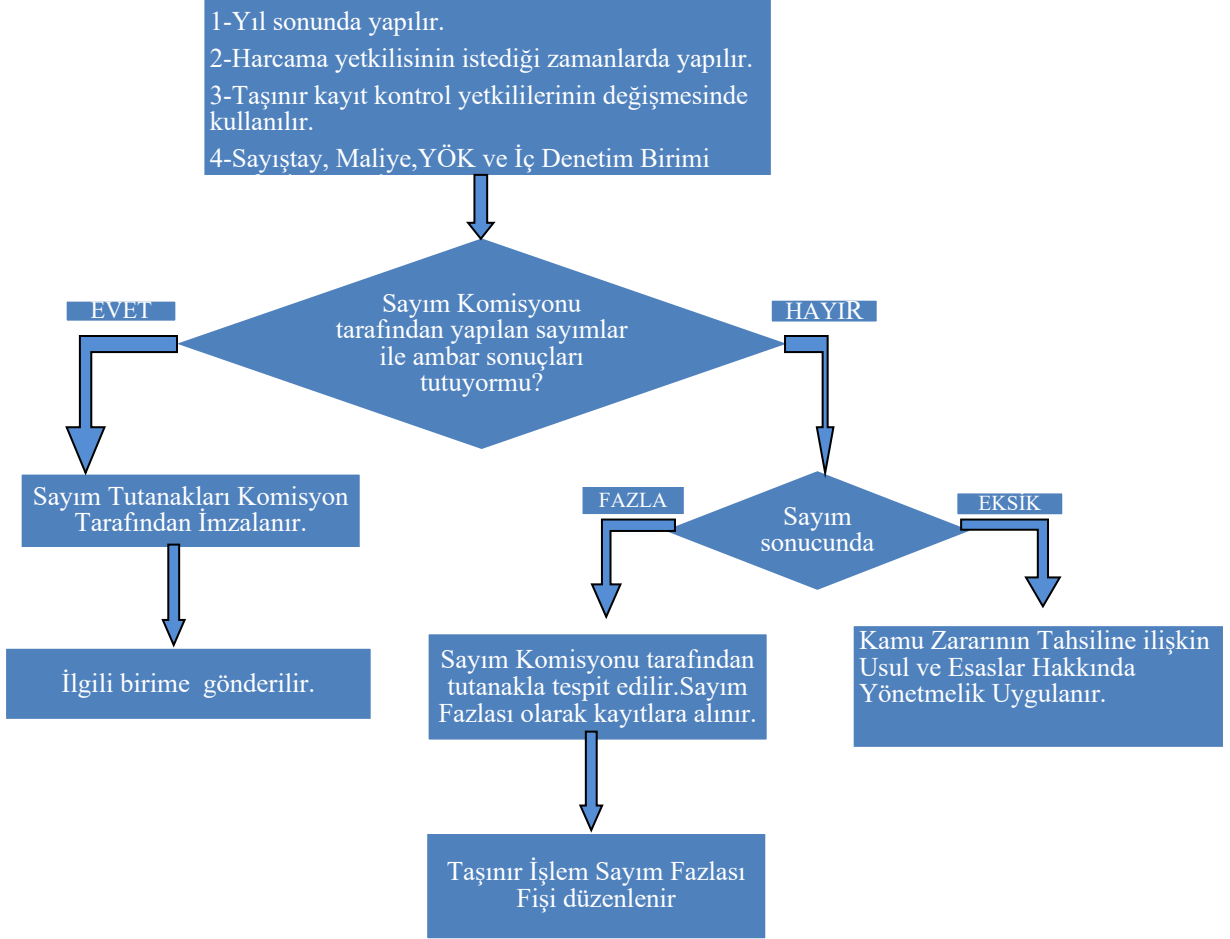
1-Yıl sonunda yapılır.
2-Harcama yetkilisinin istediği zamanlarda yapılır.
3-Taşınır kayıt kontrol yetkililerinin değişmesinde kullanılır.
4-Sayıştay, Maliye,YÖK ve İç Denetim Birimi

EVET

Sayım Komisyonu tarafından yapılan sayımlar ile ambar sonuçları tutuyormu?

HAYIR

Sayım Tutanakları Komisyon Tarafından İmzalanır.

İlgili birime gönderilir.

FAZLA

Sayım sonucunda

EKSİK

Sayım Komisyonu tarafından tutanakla tespit edilir.Sayım Fazlası olarak kayıtlara alınır.

Kamu Zararının Tahsiline ilişkin Usul ve Esaslar Hakkında Yönetmelik Uygulanır.

Taşınır İşlem Sayım Fazlası Fişi düzenlenir